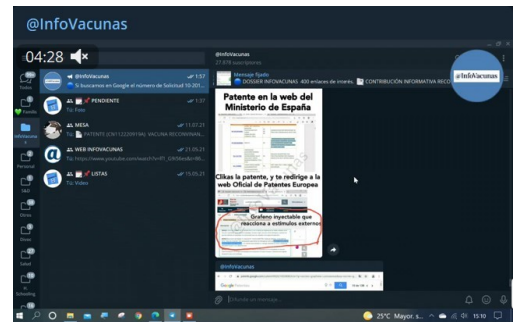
@InfoVacunas

04:28

@InfoVacunas
21.078 suscriptores

Mensaje fijado
DOSSIER INFOVACUNAS 400 enlaces de interés. CONTRIBUCIÓN INFORMATIVA RECO

@InfoVacunas

Todos
Privado
InfoVacuna
Personal
S&D
Otros
Otras
Salud
Schooling

@InfoVacunas 1:57
Si buscamos en Google el número de Solicitud 10-201...

PENDIENTE 1:27
Tú: Foto

MESA 11.07.21
PATENTE (CN112220919A) VACUNA RECOMBINAN...

WEB INFOVACUNAS 21.05.21
Tú: https://www.youtube.com/watch?v=Fl_l0k9...

LISTAS 15.03.21
Tú: Video

Patente en la web del Ministerio de España

Clikas la patente, y te redirige a la web Oficial de Patentes Europea

Grafeno inyectable que reacciona a estímulos externos

@InfoVacunas

Escribe un mensaje...

25°C Mayor. s... 15:10